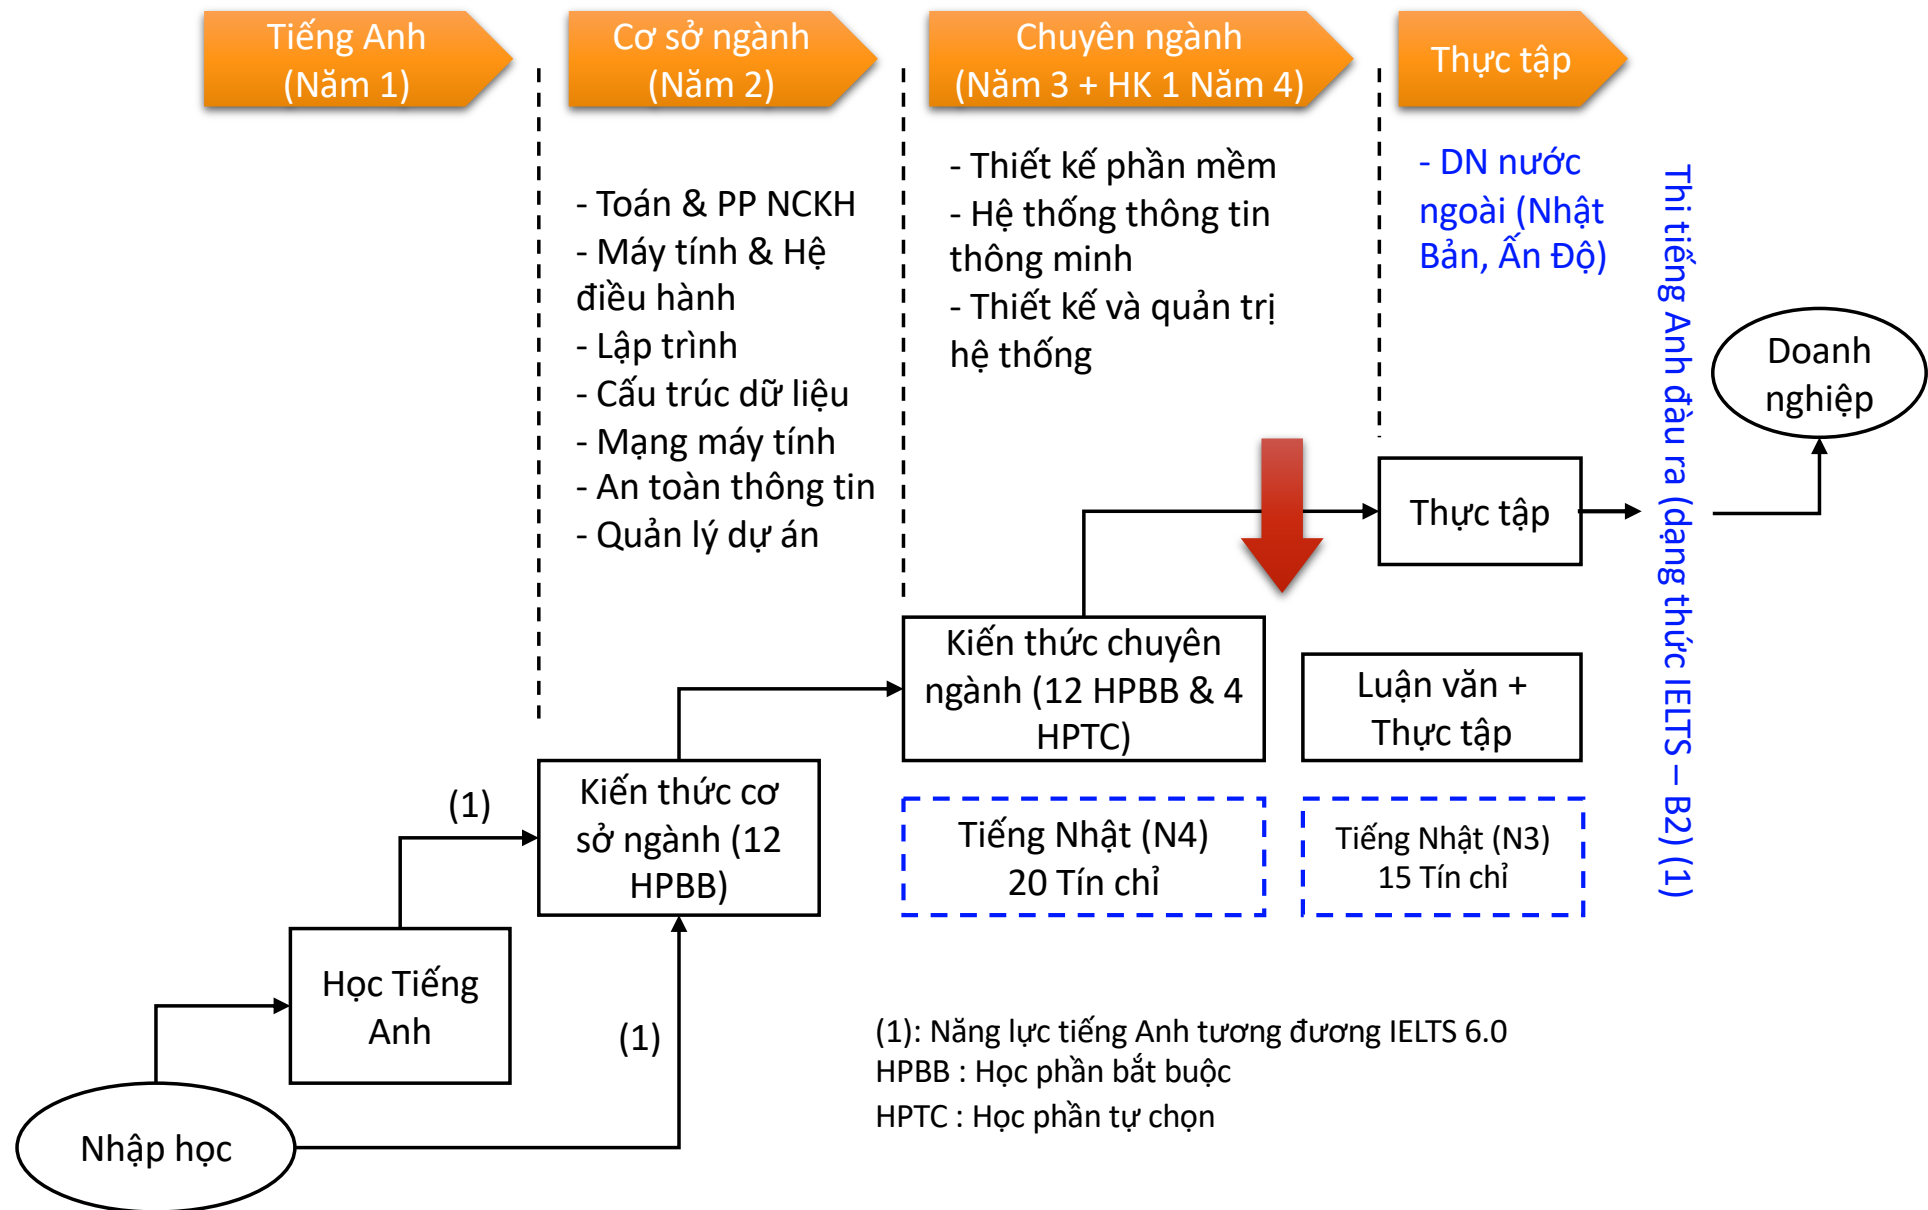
Tiếng Anh (Năm 1)

Cơ sở ngành (Năm 2)

Chuyên ngành (Năm 3 + HK 1 Năm 4)

Thực tập

- Toán & PP NCKH
- Máy tính & Hệ điều hành
- Lập trình
- Cấu trúc dữ liệu
- Mạng máy tính
- An toàn thông tin
- Quản lý dự án

- Thiết kế phần mềm
- Hệ thống thông tin thông minh
- Thiết kế và quản trị hệ thống

- DN nước ngoài (Nhật Bản, Ấn Độ)

Thi tiếng Anh đầu ra (dạng thức IELTS – B2) (1)

Doanh nghiệp

Thực tập

Kiến thức chuyên ngành (12 HPBB & 4 HPTC)

Luận văn + Thực tập

Tiếng Nhật (N4) 20 Tín chỉ

Tiếng Nhật (N3) 15 Tín chỉ

(1)

Kiến thức cơ sở ngành (12 HPBB)

Học Tiếng Anh

(1)

Nhập học

(1): Năng lực tiếng Anh tương đương IELTS 6.0
HPBB : Học phần bắt buộc
HPTC : Học phần tự chọn